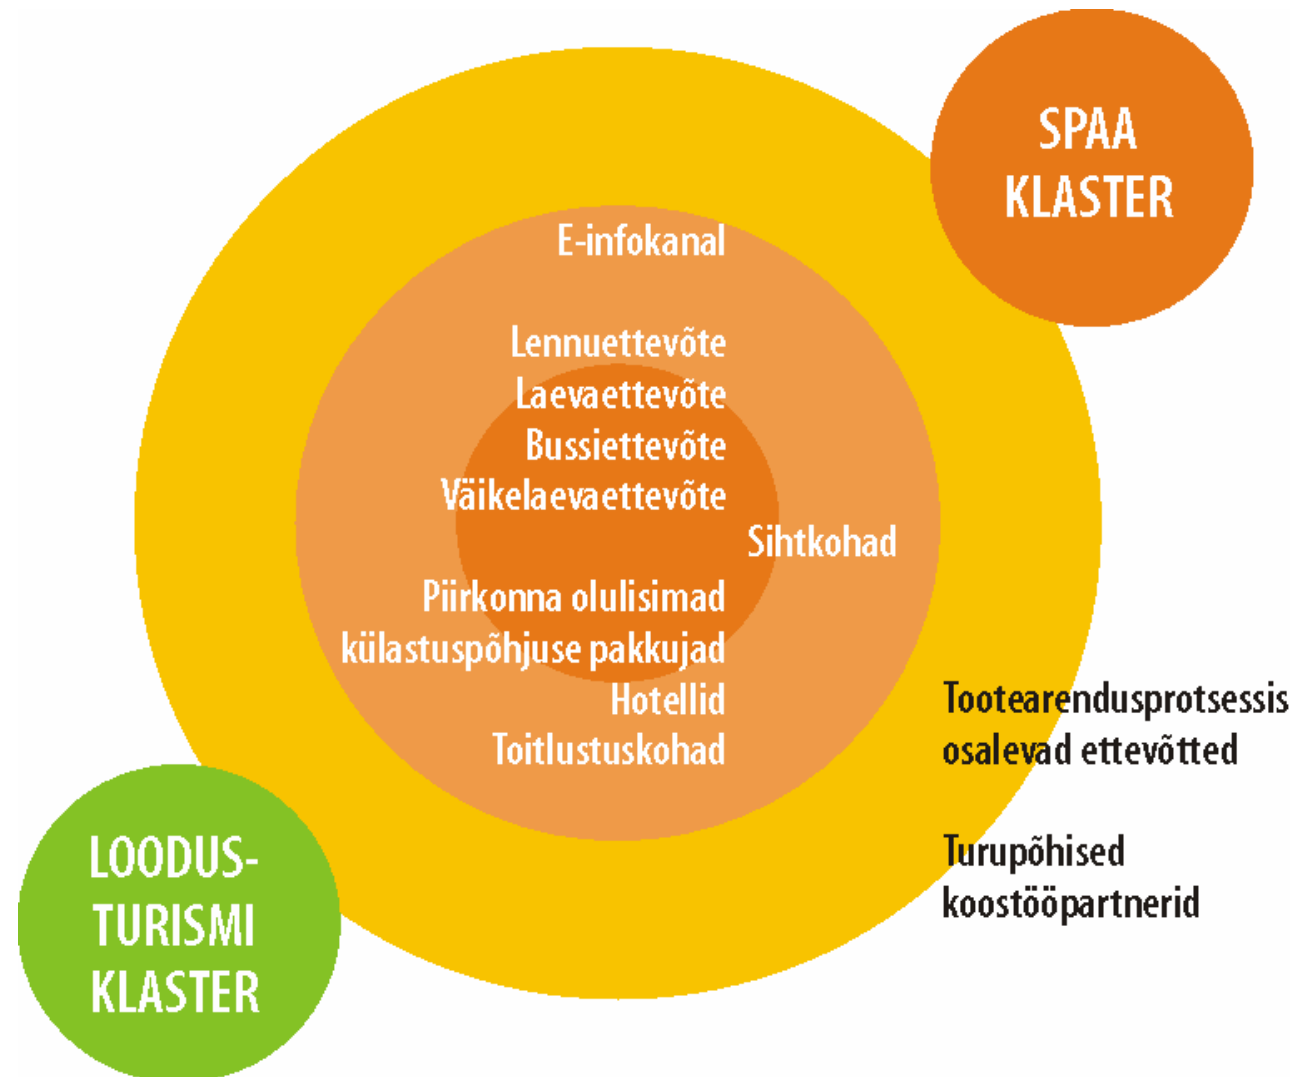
SPAA KLASTER

E-infokanal

Lennuettevõte
Laevaettevõte
Bussiettevõte
Väikelaevaettevõte

Sihtkohad

Piirkonna olulisimad külastuspõhjuse pakkujad
Hotellid
Toitlustuskohad

Tootearendusprotsessis osalevad ettevõtted

Turupõhised koostööpartnerid

LOODUS-TURISMI KLASTER